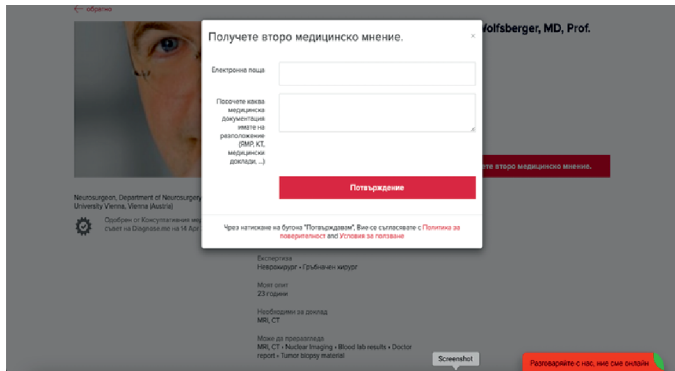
← обратно

Wolfsberger, MD, Prof.

Получете второ медицинско мнение.

×

Електронна поща

Посочете каква медицинска документация имате на разположение (ЯМР, КТ, медицински доклади, ...)

Потвърждение

Чрез натискане на бутона "Потвърждавам", Вие се съгласявате с Политика за поверителност and Условия за ползване

...ете второ медицинско мнение.

Neurosurgeon, Department of Neurosurgery, ... University Vienna, Vienna (Austria)

Одобрен от Консултативния медицински съвет на Diagnose.me на 14 Apr...

Експертиза
Неврохирург • Гръбначен хирург

Моят опит
23 години

Необходими за доклад
MRI, CT

Може да прегледа
MRI, CT • Nuclear Imaging • Blood lab results • Doctor report • Tumor biopsy material

Screenshot

Разговаряйте с нас, ние сме онлайн